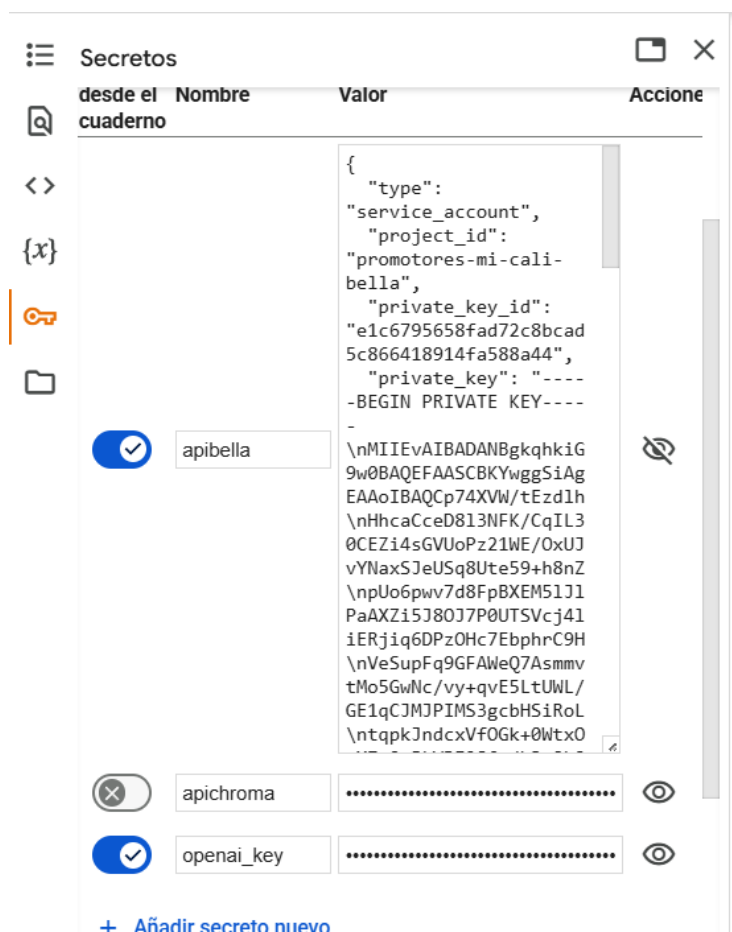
Secretos

| desde el cuaderno | Nombre | Valor | Acciones |
|---|---|---|---|
| | apibella | { "type": "service_account", "project_id": "promotores-mi-cali-bella", "private_key_id": "e1c6795658fad72c8bcad5c866418914fa588a44", "private_key": "-----BEGIN PRIVATE KEY-----\nMIIEvAIBADANBgkqhkiG9w0BAQEFAASCBKYwggSiAgEAAoIBAQCp74XVW/tEzdlh\nHhcaCceD813NFK/CqIL30CEZi4sGVUoPz21WE/OxUJvYNaxSJeUSq8Ute59+h8nZ\npUo6pwv7d8FpBXEM5lJlPaAXZi5J8OJ7P0UTSVcj4liERjiq6DPzOHc7EbphrC9H\nVeSupFq9GFAWeQ7AsmmvtMo5GwNc/vy+qvE5LtUWL/GE1qCJMJPIMS3gcbHSiRoL\ntqpkJndcxVfOGk+0WtxO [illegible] | |
| | apichroma | •••••••••••••••••••••••••••••••••••••••• | |
| | openai_key | •••••••••••••••••••••••••••••••••••••••• | |

+ Añadir secreto nuevo